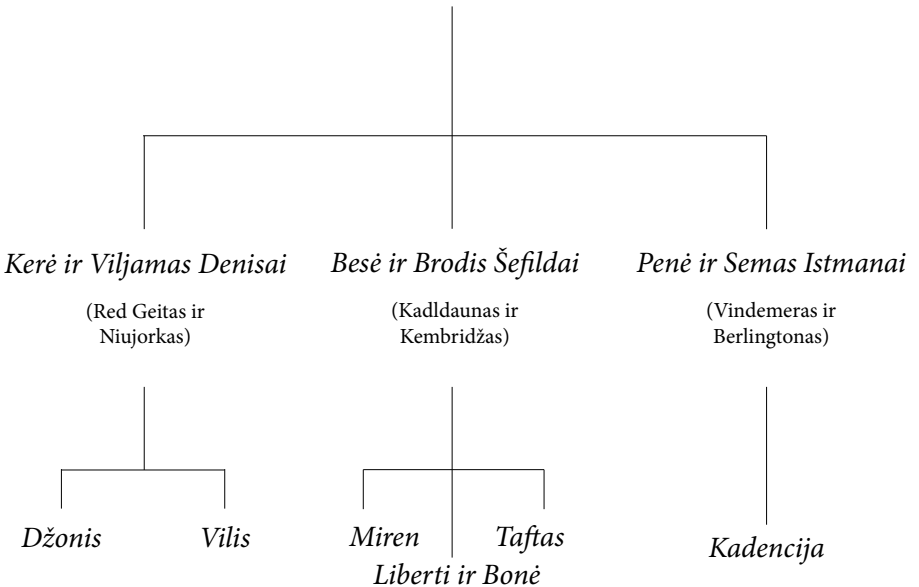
Kerė ir Viljamas Denisai
(Red Geitas ir Niujorkas)

Besė ir Brodis Šefildai
(Kadldaunas ir Kembridžas)

Penė ir Semas Istmanai
(Vindemeras ir Berlingtonas)

Džonis
Vilis

Miren
Taftas
Liberti ir Bonė

Kadencija